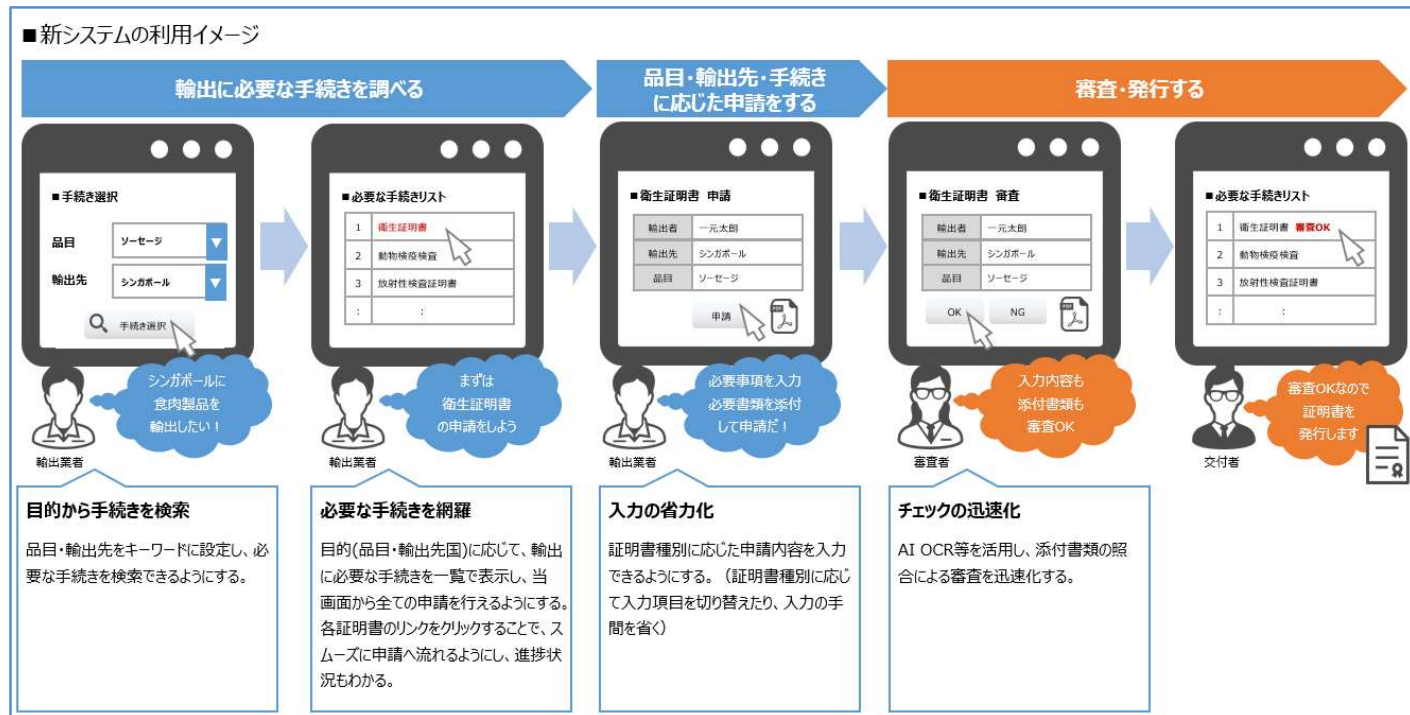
■新システムの利用イメージ

輸出に必要な手続きを調べる

品目・輸出先・手続きに応じた申請をする

審査・発行する

■手続き選択

品目 ソーセージ

輸出先 シンガポール

手続き選択

シンガポールに食肉製品を輸出したい！

輸出業者

■必要な手続きリスト

| 1 | 衛生証明書 |
|---|---|
| 2 | 動物検疫検査 |
| 3 | 放射性検査証明書 |
| : | : |

まずは衛生証明書の申請をしよう

輸出業者

■衛生証明書 申請

| 輸出者 | 一元太郎 |
|---|---|
| 輸出先 | シンガポール |
| 品目 | ソーセージ |

申請

必要事項を入力 必要書類を添付して申請だ！

輸出業者

■衛生証明書 審査

| 輸出者 | 一元太郎 |
|---|---|
| 輸出先 | シンガポール |
| 品目 | ソーセージ |

OK NG

入力内容も添付書類も審査OK

審査者

■必要な手続きリスト

| 1 | 衛生証明書 審査OK |
|---|---|
| 2 | 動物検疫検査 |
| 3 | 放射性検査証明書 |
| : | : |

審査OKなので証明書を発行します

交付者

目的から手続きを検索

品目・輸出先をキーワードに設定し、必要な手続きを検索できるようにする。

必要な手続きを網羅

目的(品目・輸出先国)に応じて、輸出に必要な手続きを一覧で表示し、当画面から全ての申請を行えるようにする。各証明書のリンクをクリックすることで、スムーズに申請へ流れるようにし、進捗状況もわかる。

入力の省力化

証明書種別に応じた申請内容を入力できるようにする。（証明書種別に応じて入力項目を切り替えたり、入力の手間を省く）

チェックの迅速化

AI OCR等を活用し、添付書類の照合による審査を迅速化する。